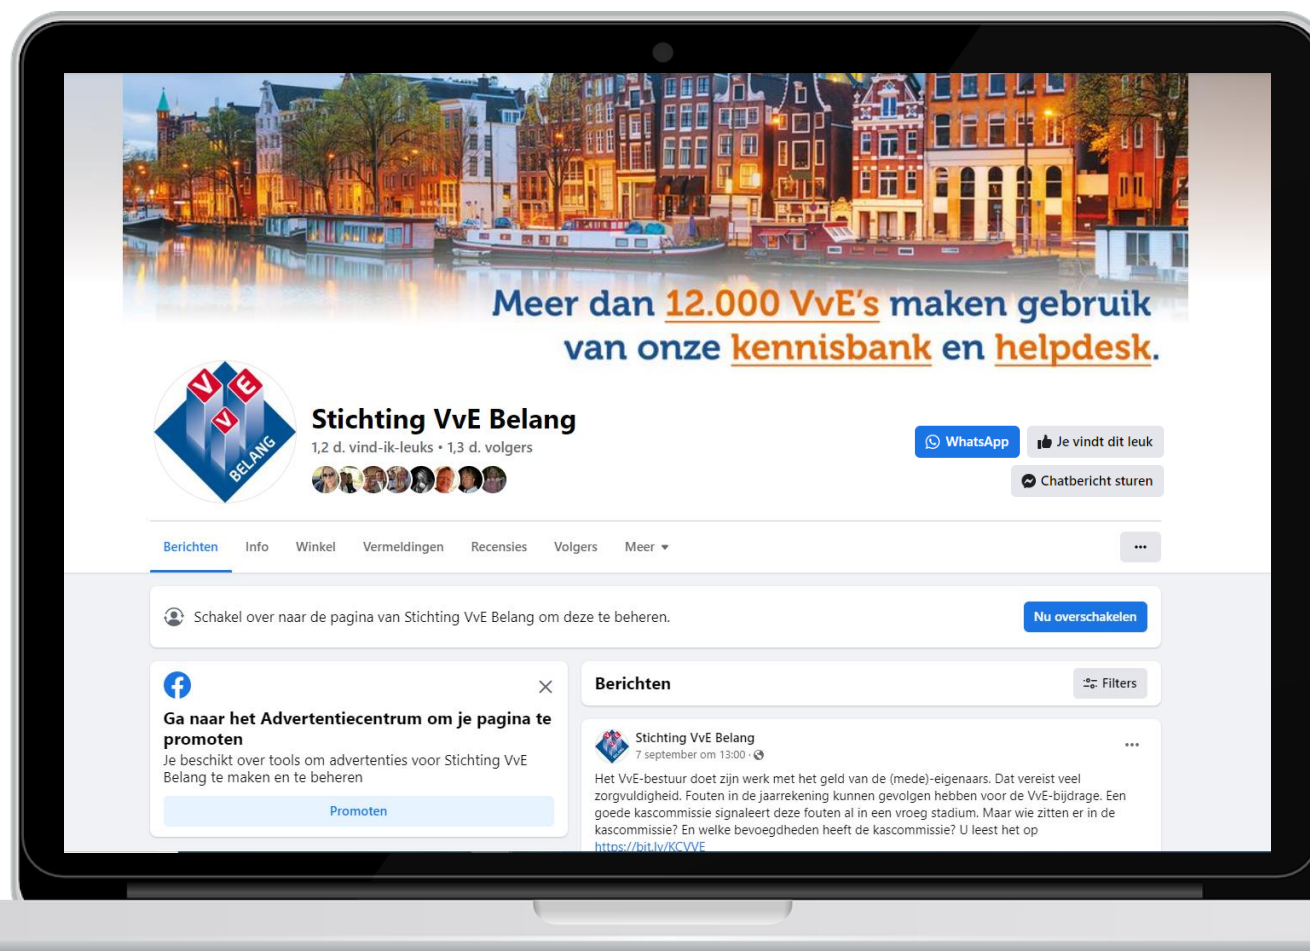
Meer dan 12.000 VvE's maken gebruik van onze kennisbank en helpdesk.

VVE BELANG

Stichting VvE Belang
1,2 d. vind-ik-leuks • 1,3 d. volgers

WhatsApp
Je vindt dit leuk
Chatbericht sturen

Berichten Info Winkel Vermeldingen Recensies Volgers Meer ▾
...

Schakel over naar de pagina van Stichting VvE Belang om deze te beheren.
Nu overschakelen

Ga naar het Advertentiecentrum om je pagina te promoten
Je beschikt over tools om advertenties voor Stichting VvE Belang te maken en te beheren
Promoten

Berichten
Filters

Stichting VvE Belang
7 september om 13:00 ·
...
Het VvE-bestuur doet zijn werk met het geld van de (mede)-eigenaars. Dat vereist veel zorgvuldigheid. Fouten in de jaarrekening kunnen gevolgen hebben voor de VvE-bijdrage. Een goede kascommissie signaleert deze fouten al in een vroeg stadium. Maar wie zitten er in de kascommissie? En welke bevoegdheden heeft de kascommissie? U leest het op
https://bit.ly/KCVVE